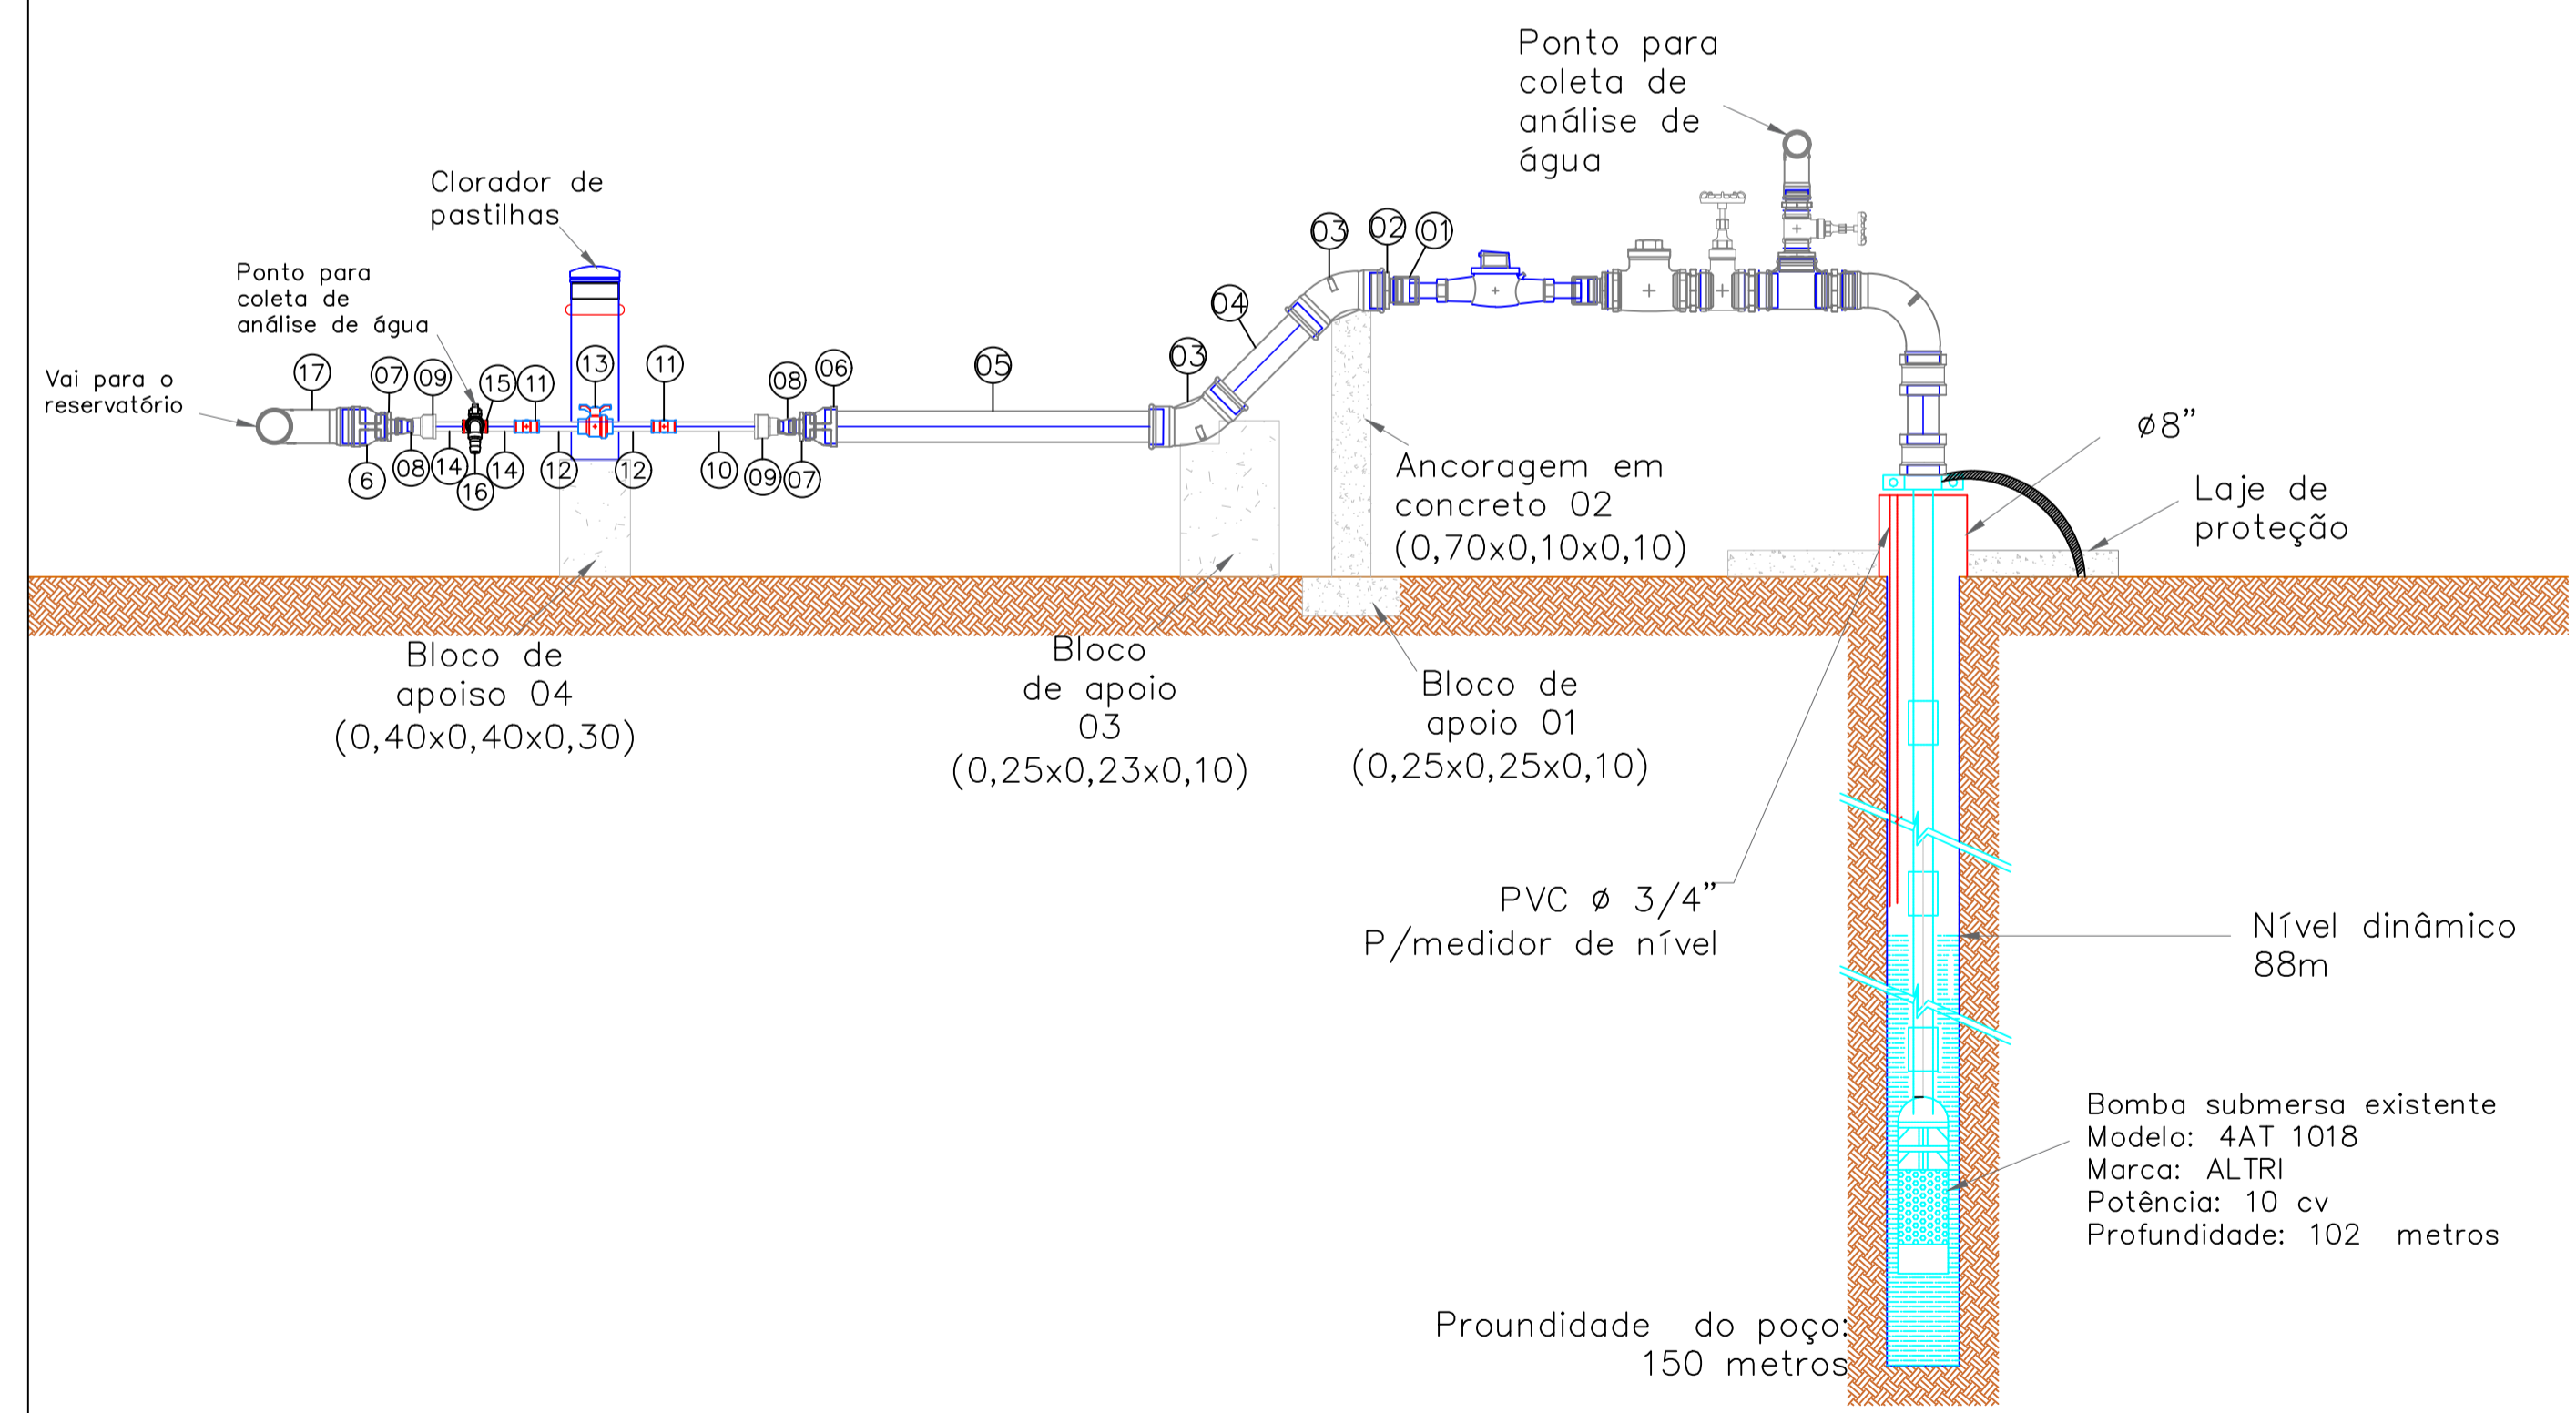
Ponto para coleta de análise de água

Clorador de pastilhas

Ponto para coleta de análise de água

03 02 01

04

03

Vai para o reservatório

17 07 09 15 11 13 11 08 06 05

6 08 14 16 14 12 12 10 09 07

ø8"

Ancoragem em concreto 02 (0,70x0,10x0,10)

Laje de proteção

Bloco de apoiso 04 (0,40x0,40x0,30)

Bloco de apoio 03 (0,25x0,23x0,10)

Bloco de apoio 01 (0,25x0,25x0,10)

PVC ø 3/4"
P/medidor de nível

Nível dinâmico 88m

Bomba submersa existente
Modelo: 4AT 1018
Marca: ALTRI
Potência: 10 cv
Profundidade: 102 metros

Proundidade do poço: 150 metros